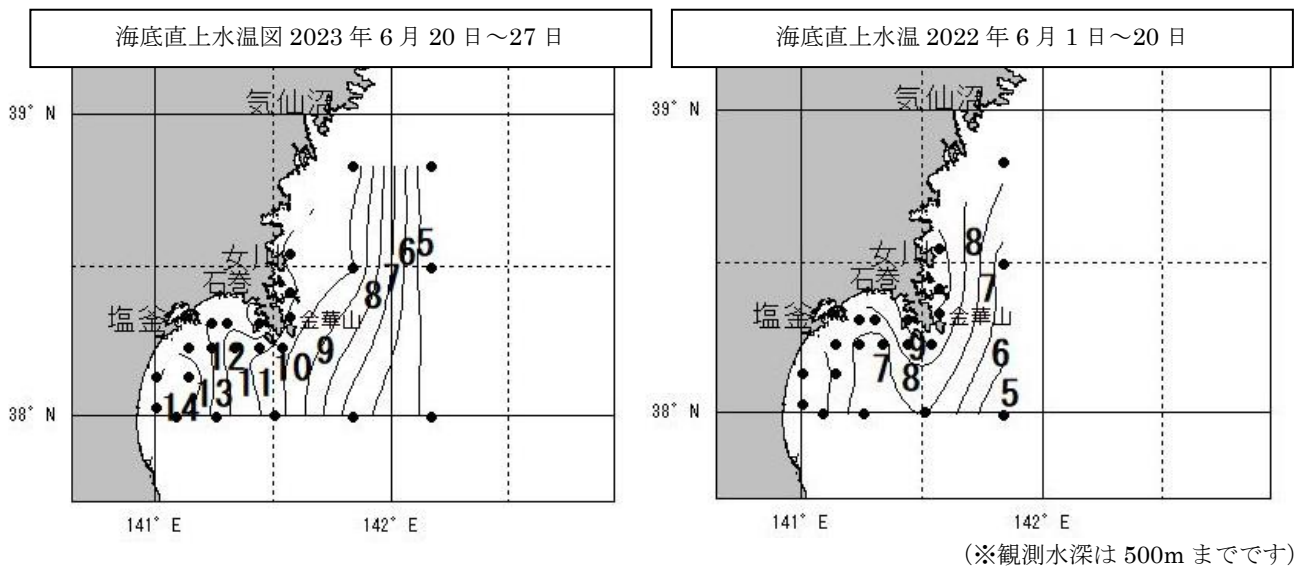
海底直上水温図 2023 年 6 月 20 日～27 日

39° N
気仙沼
女川
石巻
塩釜
金華山
5
6
7
8
9
10
11
12
13
14
38° N
141° E
142° E

海底直上水温 2022 年 6 月 1 日～20 日

39° N
気仙沼
女川
石巻
塩釜
金華山
8
7
9
7
8
6
5
38° N
141° E
142° E

(※観測水深は 500m までです)